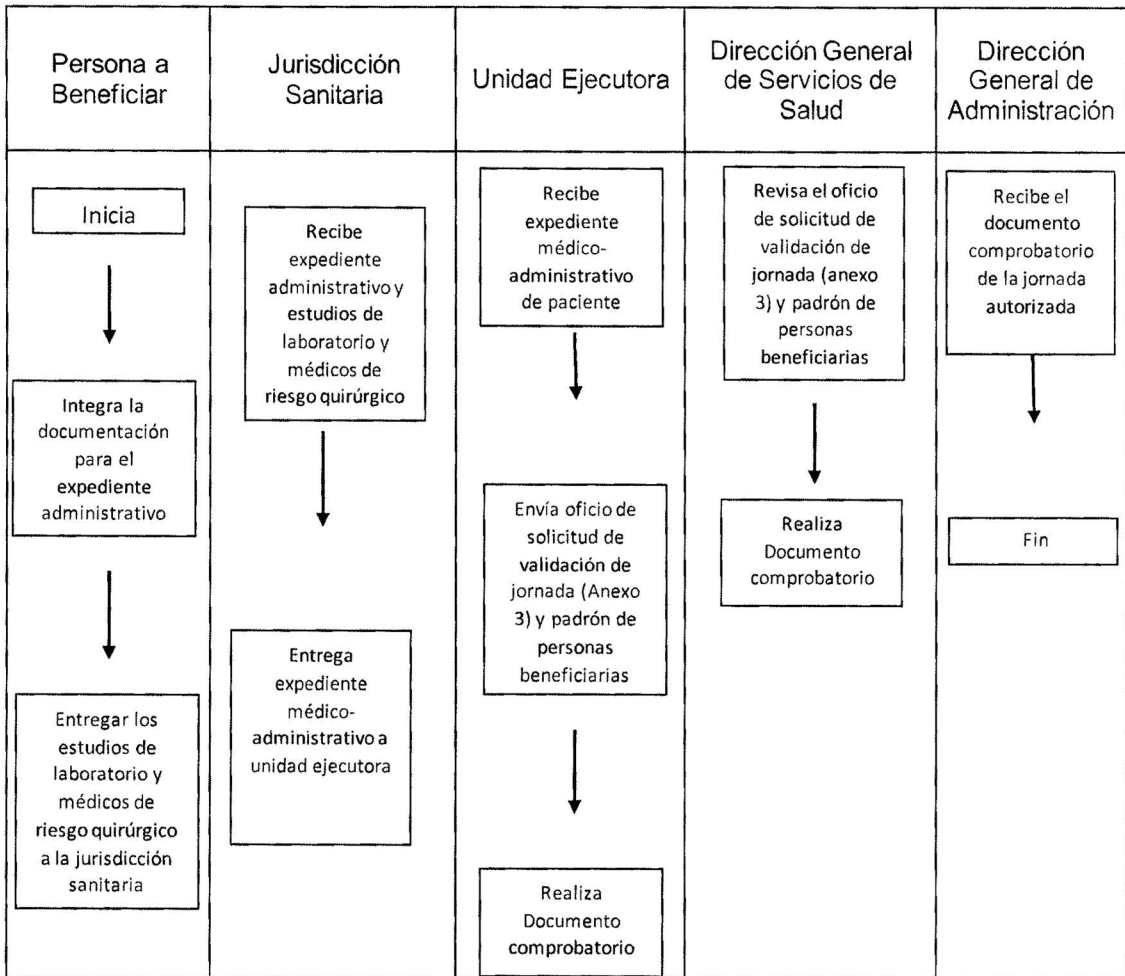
| Persona a Beneficiar | Jurisdicción Sanitaria | Unidad Ejecutora | Dirección General de Servicios de Salud | Dirección General de Administración |
|---|---|---|---|---|
| Inicia | Recibe expediente administrativo y estudios de laboratorio y médicos de riesgo quirúrgico | Recibe expediente médico-administrativo de paciente | Revisa el oficio de solicitud de validación de jornada (anexo 3) y padrón de personas beneficiarias | Recibe el documento comprobatorio de la jornada autorizada |
| Integra la documentación para el expediente administrativo | Entrega expediente médico-administrativo a unidad ejecutora | Envía oficio de solicitud de validación de jornada (Anexo 3) y padrón de personas beneficiarias | Realiza Documento comprobatorio | Fin |
| Entregar los estudios de laboratorio y médicos de riesgo quirúrgico a la jurisdicción sanitaria | | Realiza Documento comprobatorio | | |